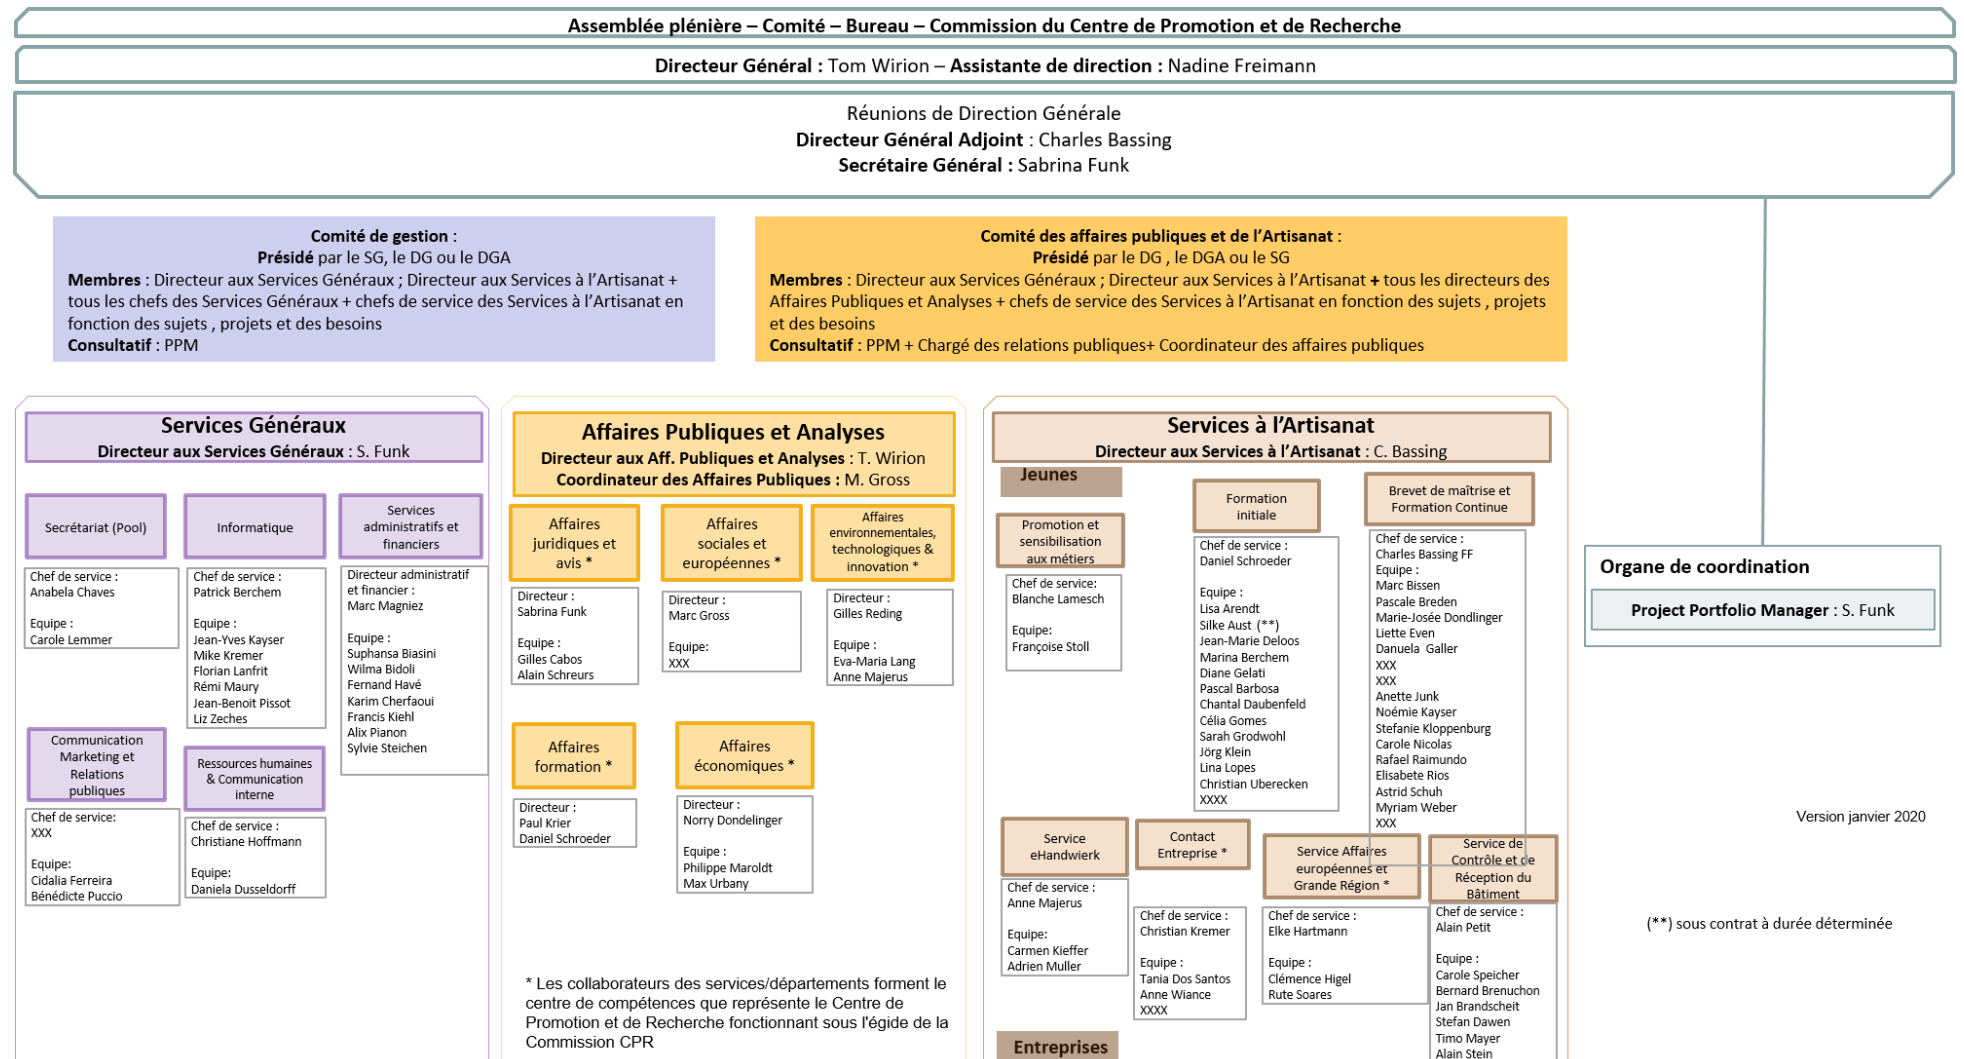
Assemblée plénière – Comité – Bureau – Commission du Centre de Promotion et de Recherche

Directeur Général : Tom Wirion – Assistante de direction : Nadine Freimann

Réunions de Direction Générale
Directeur Général Adjoint : Charles Bassing
Secrétaire Général : Sabrina Funk

Comité de gestion :
Présidé par le SG, le DG ou le DGA
Membres : Directeur aux Services Généraux ; Directeur aux Services à l'Artisanat + tous les chefs des Services Généraux + chefs de service des Services à l'Artisanat en fonction des sujets , projets et des besoins
Consultatif : PPM

Comité des affaires publiques et de l'Artisanat :
Présidé par le DG , le DGA ou le SG
Membres : Directeur aux Services Généraux ; Directeur aux Services à l'Artisanat + tous les directeurs des Affaires Publiques et Analyses + chefs de service des Services à l'Artisanat en fonction des sujets , projets et des besoins
Consultatif : PPM + Chargé des relations publiques+ Coordinateur des affaires publiques

Services Généraux
Directeur aux Services Généraux : S. Funk

Secrétariat (Pool)
Chef de service :
Anabela Chaves
Equipe :
Carole Lemmer

Informatique
Chef de service :
Patrick Berchem
Equipe :
Jean-Yves Kayser
Mike Kremer
Florian Lanfrit
Rémi Maury
Jean-Benoit Pissot
Liz Zeches

Services administratifs et financiers
Directeur administratif et financier :
Marc Magniez
Equipe :
Suphansa Biasini
Wilma Bidoli
Fernand Havé
Karim Cherfaoui
Francis Kiehl
Alix Pianon
Sylvie Steichen

Communication Marketing et Relations publiques
Chef de service:
XXX
Equipe:
Cidalia Ferreira
Bénédicte Puccio

Ressources humaines & Communication interne
Chef de service :
Christiane Hoffmann
Equipe:
Daniela Dusseldorff

Affaires Publiques et Analyses
Directeur aux Aff. Publiques et Analyses : T. Wirion
Coordinateur des Affaires Publiques : M. Gross

Affaires juridiques et avis *
Directeur :
Sabrina Funk
Equipe :
Gilles Cabos
Alain Schreurs

Affaires sociales et européennes *
Directeur :
Marc Gross
Equipe:
XXX

Affaires environnementales, technologiques & innovation *
Directeur :
Gilles Reding
Equipe :
Eva-Maria Lang
Anne Majerus

Affaires formation *
Directeur :
Paul Krier
Daniel Schroeder

Affaires économiques *
Directeur :
Norry Dondelinger
Equipe :
Philippe Maroldt
Max Urbany

* Les collaborateurs des services/départements forment le centre de compétences que représente le Centre de Promotion et de Recherche fonctionnant sous l'égide de la Commission CPR

Services à l'Artisanat
Directeur aux Services à l'Artisanat : C. Bassing

Jeunes

Promotion et sensibilisation aux métiers
Chef de service:
Blanche Lamesch
Equipe:
Françoise Stoll

Formation initiale
Chef de service :
Daniel Schroeder
Equipe :
Lisa Arendt
Silke Aust (**)
Jean-Marie Deloos
Marina Berchem
Diane Gelati
Pascal Barbosa
Chantal Daubenfeld
Célia Gomes
Sarah Grodwohl
Jörg Klein
Lina Lopes
Christian Uberecken
XXXX

Brevet de maîtrise et Formation Continue
Chef de service :
Charles Bassing FF
Equipe :
Marc Bissen
Pascale Breden
Marie-Josée Dondlinger
Liette Even
Danuela Galler
XXX
XXX
Anette Junk
Noémie Kayser
Stefanie Kloppenburg
Carole Nicolas
Rafael Raimundo
Elisabete Rios
Astrid Schuh
Myriam Weber
XXX

Service eHandwierk
Chef de service :
Anne Majerus
Equipe:
Carmen Kieffer
Adrien Muller

Contact Entreprise *
Chef de service :
Christian Kremer
Equipe :
Tania Dos Santos
Anne Wiance
XXXX

Service Affaires européennes et Grande Région *
Chef de service :
Elke Hartmann
Equipe :
Clémence Higel
Rute Soares

Service de Contrôle et de Réception du Bâtiment
Chef de service :
Alain Petit
Equipe :
Carole Speicher
Bernard Brenuchon
Jan Brandscheit
Stefan Dawen
Timo Mayer
Alain Stein

Entreprises

Organe de coordination
Project Portfolio Manager : S. Funk

Version janvier 2020

(**) sous contrat à durée déterminée